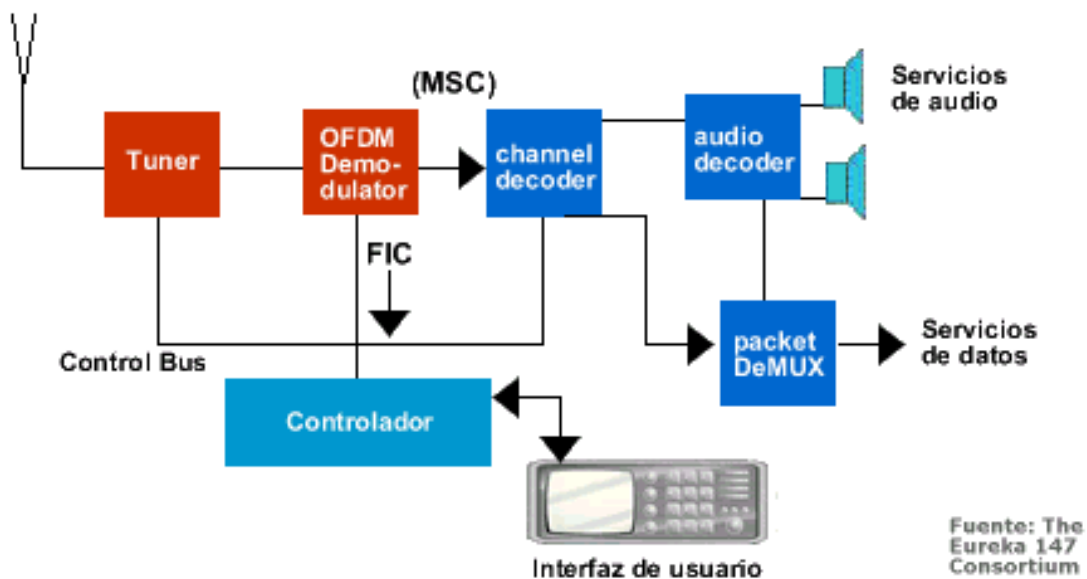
(MSC)

Tuner

OFDM Demodulator

channel decoder

audio decoder

Servicios de audio

FIC

Control Bus

packet DeMUX

Servicios de datos

Controlador

Interfaz de usuario

Fuente: The Eureka 147 Consortium